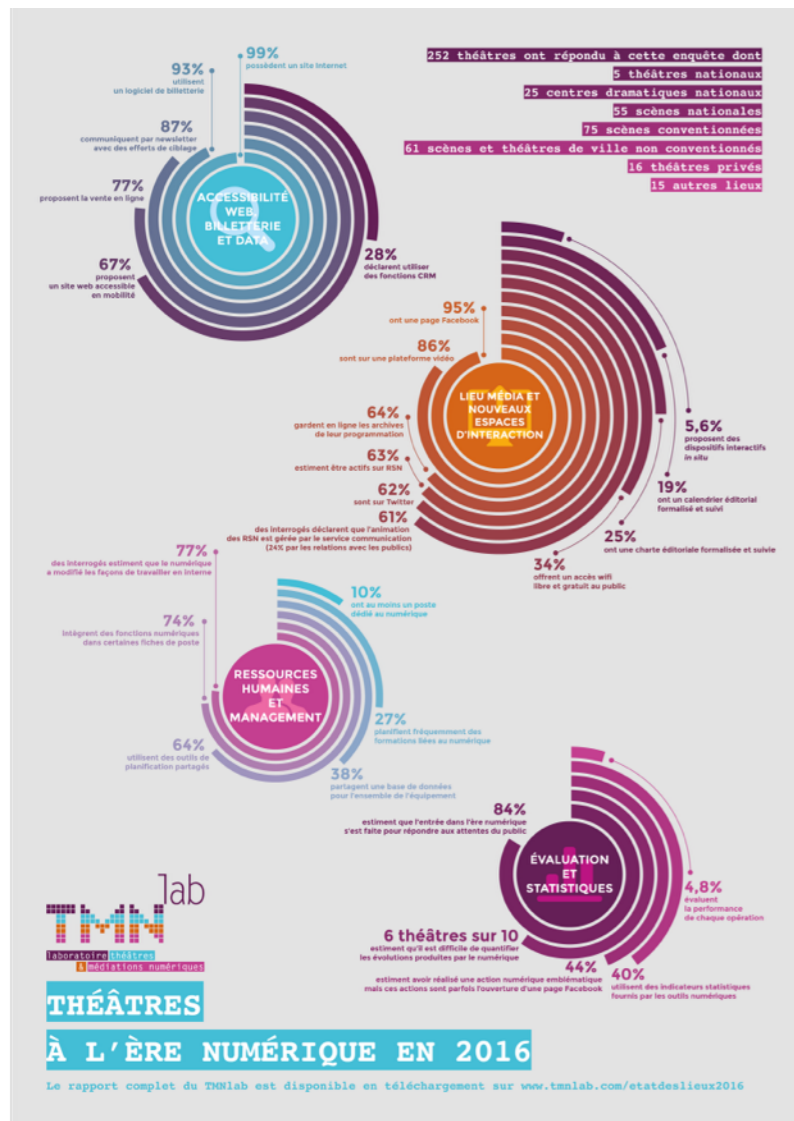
252 théâtres ont répondu à cette enquête dont
5 théâtres nationaux
25 centres dramatiques nationaux
55 scènes nationales
75 scènes conventionnées
61 scènes et théâtres de ville non conventionnés
16 théâtres privés
15 autres lieux

ACCESSIBILITÉ WEB, BILLETTERIE ET DATA

99%
possèdent un site internet

93%
utilisent un logiciel de billetterie

87%
communiquent par newsletter avec des efforts de ciblage

77%
proposent la vente en ligne

67%
proposent un site web accessible en mobilité

28%
déclarent utiliser des fonctions CRM

LIEU MÉDIA ET NOUVEAUX ESPACES D'INTERACTION

95%
ont une page Facebook

86%
sont sur une plateforme vidéo

64%
gardent en ligne les archives de leur programmation

63%
estiment être actifs sur RSN

62%
sont sur Twitter

61%
des interrogés déclarent que l'animation des RSN est gérée par le service communication (24% par les relations avec les publics)

5,6%
proposent des dispositifs interactifs in situ

19%
ont un calendrier éditorial formalisé et suivi

25%
ont une charte éditoriale formalisée et suivie

34%
offrent un accès wifi libre et gratuit au public

RESSOURCES HUMAINES ET MANAGEMENT

77%
des interrogés estiment que le numérique a modifié les façons de travailler en interne

74%
intègrent des fonctions numériques dans certaines fiches de poste

64%
utilisent des outils de planification partagés

10%
ont au moins un poste dédié au numérique

27%
planifient fréquemment des formations liées au numérique

38%
partagent une base de données pour l'ensemble de l'équipement

ÉVALUATION ET STATISTIQUES

84%
estiment que l'entrée dans l'ère numérique s'est faite pour répondre aux attentes du public

6 théâtres sur 10
estiment qu'il est difficile de quantifier les évolutions produites par le numérique

44%
estiment avoir réalisé une action numérique emblématique mais ces actions sont parfois l'ouverture d'une page Facebook

40%
utilisent des indicateurs statistiques fournis par les outils numériques

4,8%
évaluent la performance de chaque opération

TMN lab
laboratoire théâtres & médiations numériques

THÉÂTRES
À L'ÈRE NUMÉRIQUE EN 2016

Le rapport complet du TMNlab est disponible en téléchargement sur www.tmnlab.com/etatdeslieux2016